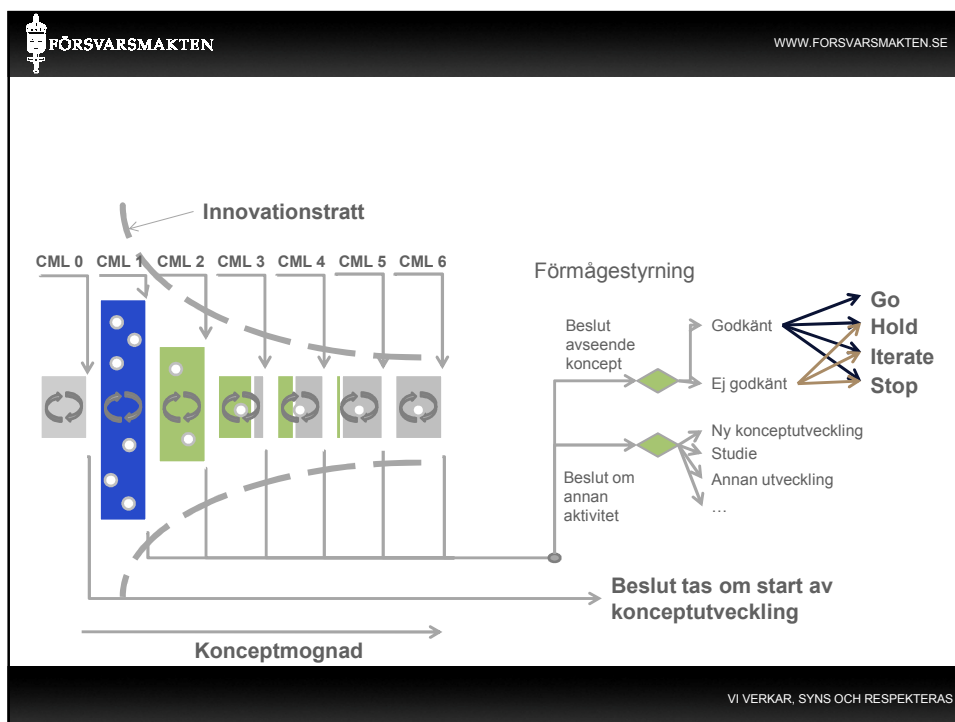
FÖRSVARSMAKTEN

WWW.FORSVARSMAKTEN.SE

Innovationstratt

CML 0 CML 1 CML 2 CML 3 CML 4 CML 5 CML 6

Förmågestyrning

Beslut avseende koncept

Godkänt

Ej godkänt

Go
Hold
Iterate
Stop

Ny konceptutveckling
Studie
Annan utveckling
…

Beslut om annan aktivitet

Beslut tas om start av konceptutveckling

Konceptmognad

VI VERKAR, SYNS OCH RESPEKTERAS